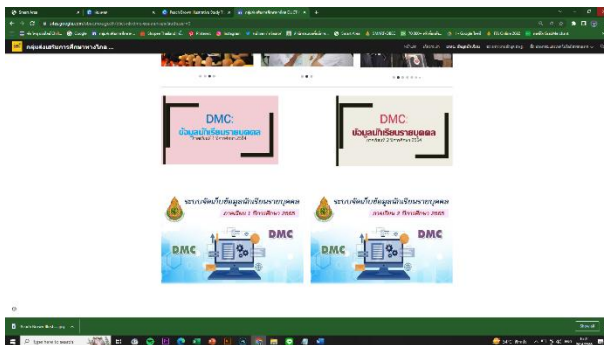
กลุ่มส่งเสริมการศึกษาทางไกล ...

DMC:
ข้อมูลนักเรียนรายบุคคล
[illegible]

DMC:
ข้อมูลนักเรียนรายบุคคล
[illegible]

ระบบจัดเก็บข้อมูลนักเรียนรายบุคคล
ภาคเรียน 1 ปีการศึกษา 2565
DMC
DMC

ระบบจัดเก็บข้อมูลนักเรียนรายบุคคล
ภาคเรียน 2 ปีการศึกษา 2565
DMC
DMC

Type here to search